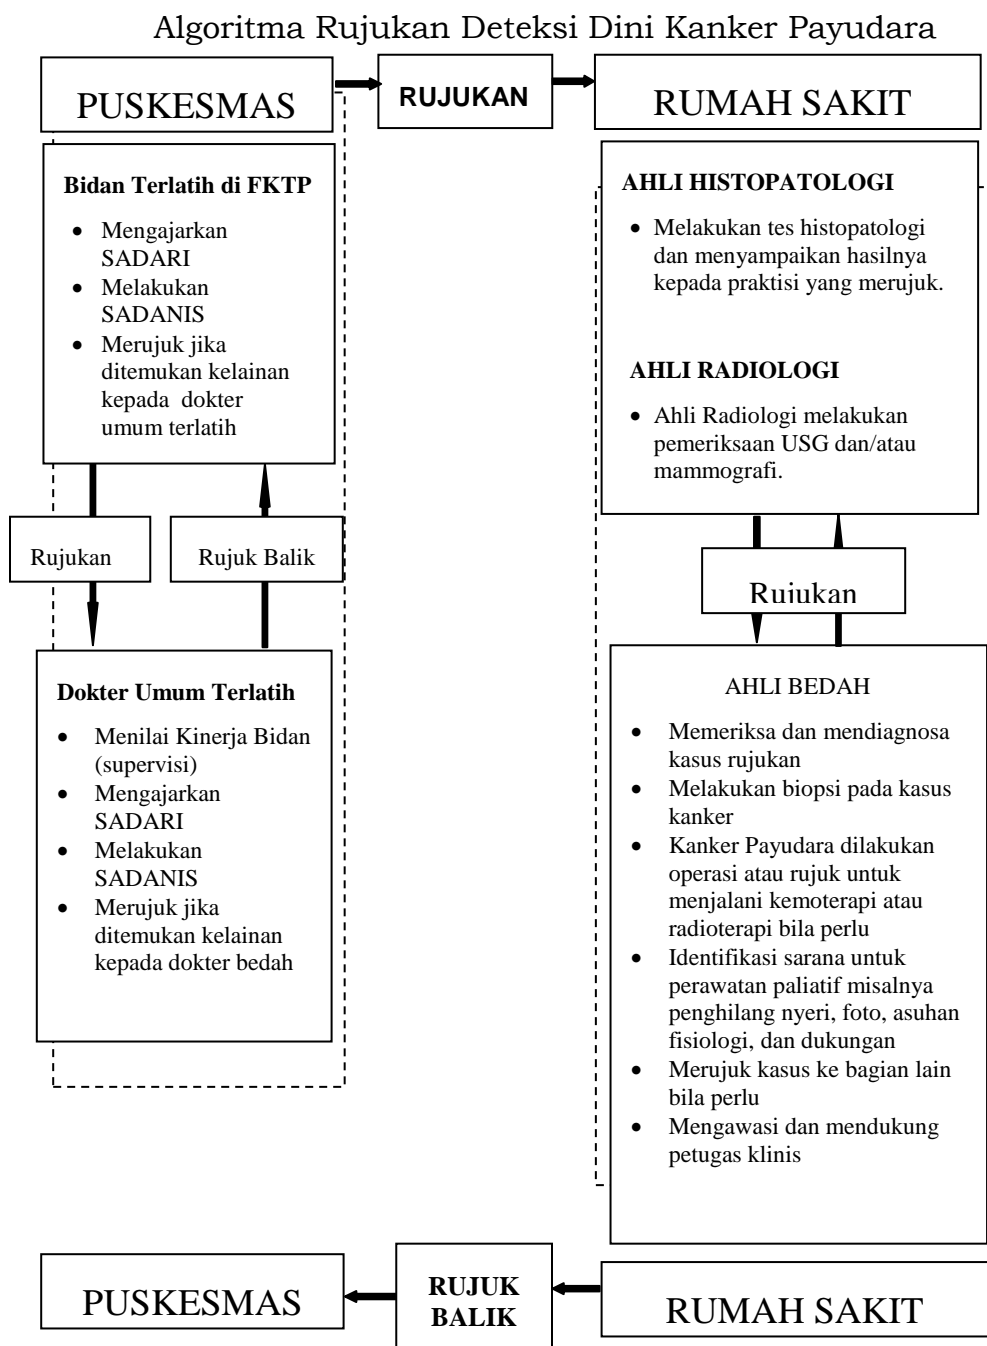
Algoritma Rujukan Deteksi Dini Kanker Payudara

PUSKESMAS

RUJUKAN

RUMAH SAKIT

**Bidan Terlatih di FKTP**

- Mengajarkan SADARI
- Melakukan SADANIS
- Merujuk jika ditemukan kelainan kepada dokter umum terlatih

Rujukan

Rujuk Balik

**Dokter Umum Terlatih**

- Menilai Kinerja Bidan (supervisi)
- Mengajarkan SADARI
- Melakukan SADANIS
- Merujuk jika ditemukan kelainan kepada dokter bedah

**AHLI HISTOPATOLOGI**

- Melakukan tes histopatologi dan menyampaikan hasilnya kepada praktisi yang merujuk.

**AHLI RADIOLOGI**

- Ahli Radiologi melakukan pemeriksaan USG dan/atau mammografi.

Ruiukan

AHLI BEDAH

- Memeriksa dan mendiagnosa kasus rujukan
- Melakukan biopsi pada kasus kanker
- Kanker Payudara dilakukan operasi atau rujuk untuk menjalani kemoterapi atau radioterapi bila perlu
- Identifikasi sarana untuk perawatan paliatif misalnya penghilang nyeri, foto, asuhan fisiologi, dan dukungan
- Merujuk kasus ke bagian lain bila perlu
- Mengawasi dan mendukung petugas klinis

PUSKESMAS

RUJUK BALIK

RUMAH SAKIT